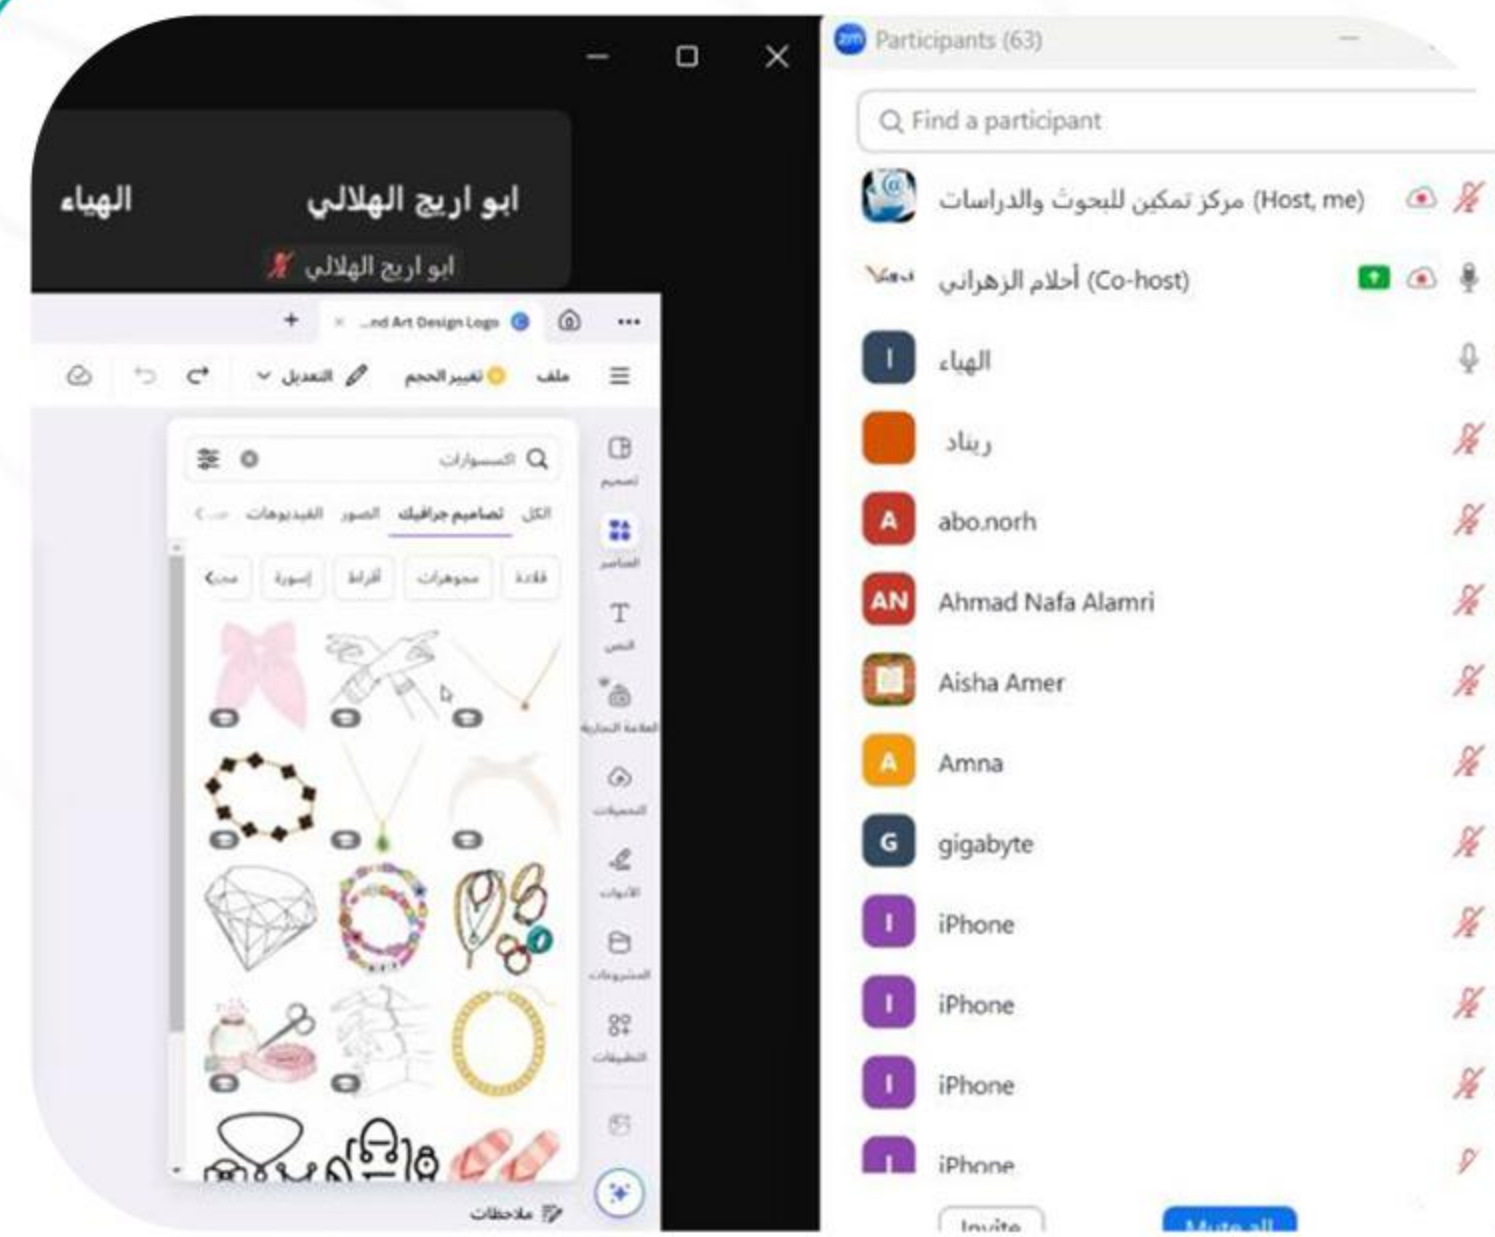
الهياء

ابو اريج الهلالي

ابو اريج الهلالي

+ ...nd Art Design Logo

ملف تغيير الحجم التعديل

الاكسسوارات

الكل تصاميم جرافيك الصور الفيديوهات

قلادة مجوهرات أقراط إسورة

تصميم
العناصر
النص
العلامة التجارية
التحميلات
الأدوات
المشروعات
التطبيقات

ملاحظات

Participants (63)

Find a participant

مركز تمكين للبحوث والدراسات (Host, me)

أحلام الزهراني (Co-host)

الهياء

ريناد

abo.norh

Ahmad Nafa Alamri

Aisha Amer

Amna

gigabyte

iPhone

iPhone

iPhone

iPhone

Invite

Mute all